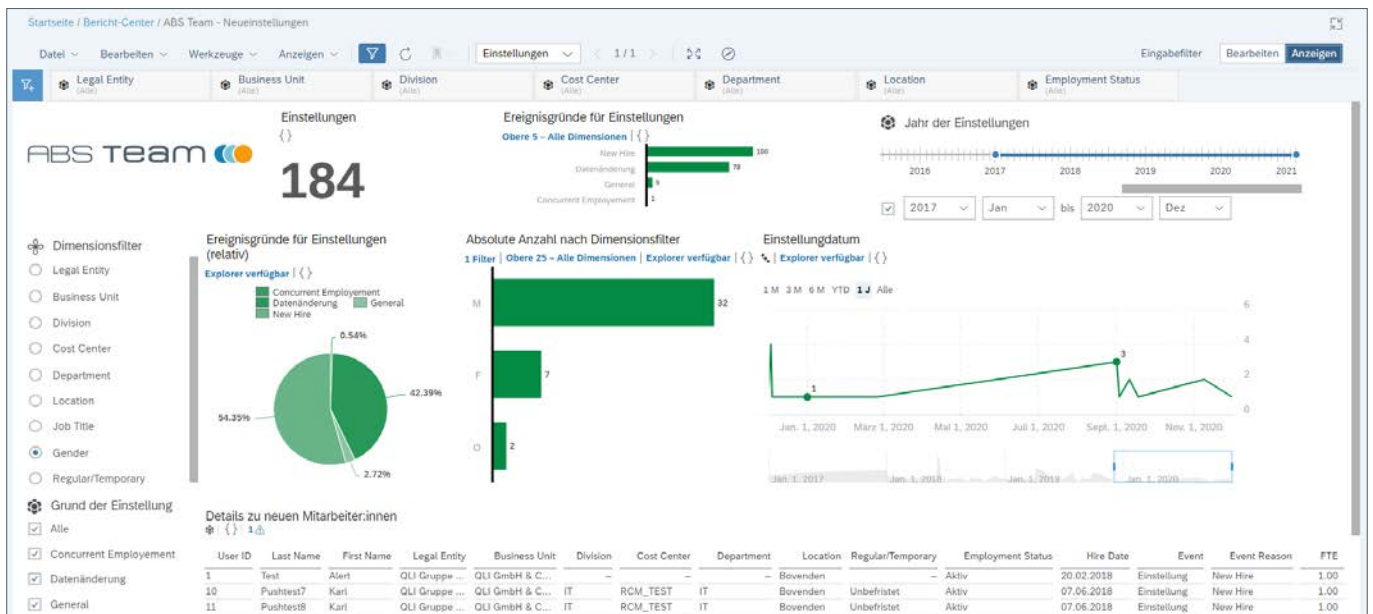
Startseite / Bericht-Center / ABS Team - Neueinstellungen

Datei ∨ Bearbeiten ∨ Werkzeuge ∨ Anzeigen ∨ Einstellungen ∨ 1 / 1 Eingabefilter Bearbeiten Anzeigen

Legal Entity (Alle) Business Unit (Alle) Division (Alle) Cost Center (Alle) Department (Alle) Location (Alle) Employment Status (Alle)

ABS Team

Einstellungen
{ }
184

Ereignisgründe für Einstellungen
Obere 5 – Alle Dimensionen | { }
New Hire 100
Datenänderung 78
General 5
Concurrent Employement 1

Jahr der Einstellungen
2016 2017 2018 2019 2020 2021
2017 ∨ Jan ∨ bis 2020 ∨ Dez ∨

Dimensionsfilter
Legal Entity
Business Unit
Division
Cost Center
Department
Location
Job Title
Gender
Regular/Temporary

Grund der Einstellung
Alle
Concurrent Employement
Datenänderung
General

Ereignisgründe für Einstellungen (relativ)
Explorer verfügbar | { }
Concurrent Employement
Datenänderung General
New Hire
0.54%
42.39%
54.35%
2.72%

Absolute Anzahl nach Dimensionsfilter
1 Filter | Obere 25 – Alle Dimensionen | Explorer verfügbar | { }
M 32
F 7
O 2

Einstellungdatum
Explorer verfügbar | { }
1 M 3 M 6 M YTD 1 J Alle
6
4
2
0
1
3
Jan. 1, 2020 März 1, 2020 Mai 1, 2020 Juli 1, 2020 Sept. 1, 2020 Nov. 1, 2020
Jan. 1, 2017 Jan. 1, 2018 Jan. 1, 2019 Jan. 1, 2020

Details zu neuen Mitarbeiter:innen
{ } 1

| User ID | Last Name | First Name | Legal Entity | Business Unit | Division | Cost Center | Department | Location | Regular/Temporary | Employment Status | Hire Date | Event | Event Reason | FTE |
|---|---|---|---|---|---|---|---|---|---|---|---|---|---|---|
| 1 | Test | Alert | QLI Gruppe ... | QLI GmbH & C... | – | – | – | Bovenden | – | Aktiv | 20.02.2018 | Einstellung | New Hire | 1.00 |
| 10 | Pushtest7 | Karl | QLI Gruppe ... | QLI GmbH & C... | IT | RCM_TEST | IT | Bovenden | Unbefristet | Aktiv | 07.06.2018 | Einstellung | New Hire | 1.00 |
| 11 | Pushtest8 | Karl | QLI Gruppe ... | QLI GmbH & C... | IT | RCM_TEST | IT | Bovenden | Unbefristet | Aktiv | 07.06.2018 | Einstellung | New Hire | 1.00 |